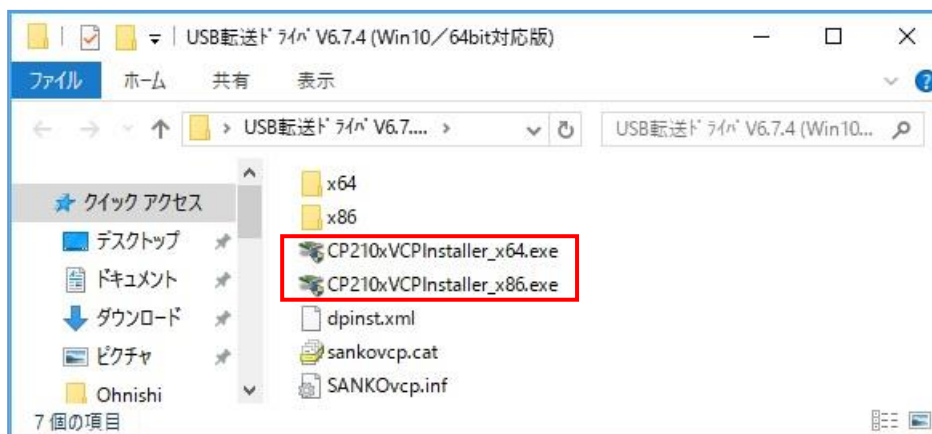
USB転送ﾄﾞﾗｲﾊﾞ V6.7.4 (Win10／64bit対応版)

ファイル　ホーム　共有　表示

> USB転送ﾄﾞﾗｲﾊﾞ V6.7.... >

USB転送ﾄﾞﾗｲﾊﾞ V6.7.4 (Win10...

クイック アクセス
デスクトップ
ドキュメント
ダウンロード
ピクチャ
Ohnishi

x64
x86
CP210xVCPInstaller_x64.exe
CP210xVCPInstaller_x86.exe
dpinst.xml
sankovcp.cat
SANKOvcp.inf

7 個の項目